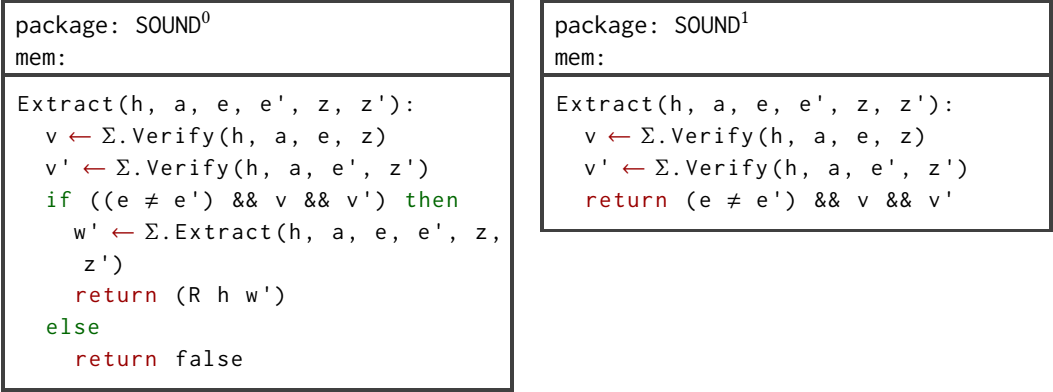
package: SOUND$^0$
mem:

Extract(h, a, e, e', z, z'):
v $\leftarrow \Sigma$.Verify(h, a, e, z)
v' $\leftarrow \Sigma$.Verify(h, a, e', z')
if ((e $\neq$ e') && v && v') then
w' $\leftarrow \Sigma$.Extract(h, a, e, e', z, z')
return (R h w')
else
return false

package: SOUND$^1$
mem:

Extract(h, a, e, e', z, z'):
v $\leftarrow \Sigma$.Verify(h, a, e, z)
v' $\leftarrow \Sigma$.Verify(h, a, e', z')
return (e $\neq$ e') && v && v'